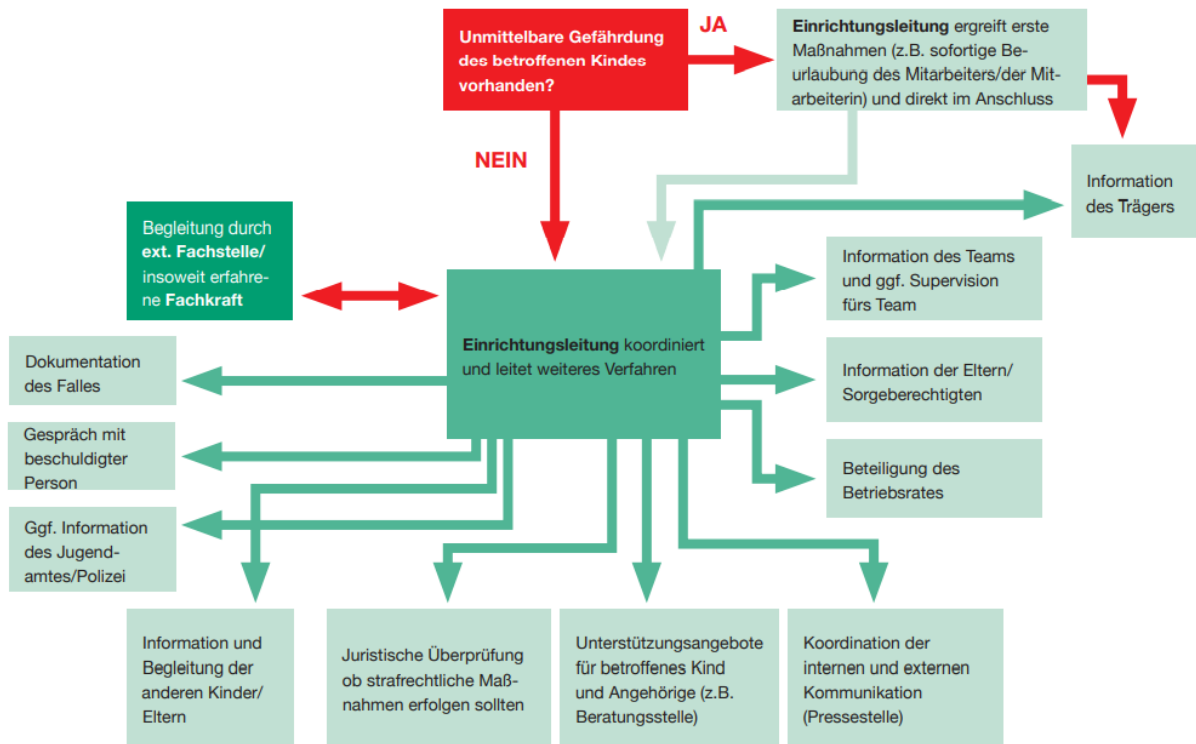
Unmittelbare Gefährdung des betroffenen Kindes vorhanden?

JA

Einrichtungsleitung ergreift erste Maßnahmen (z.B. sofortige Beurlaubung des Mitarbeiters/der Mitarbeiterin) und direkt im Anschluss

Information des Trägers

NEIN

Begleitung durch ext. Fachstelle/ insoweit erfahrene Fachkraft

Einrichtungsleitung koordiniert und leitet weiteres Verfahren

Information des Teams und ggf. Supervision fürs Team

Information der Eltern/ Sorgeberechtigten

Beteiligung des Betriebsrates

Dokumentation des Falles

Gespräch mit beschuldigter Person

Ggf. Information des Jugendamtes/Polizei

Information und Begleitung der anderen Kinder/ Eltern

Juristische Überprüfung ob strafrechtliche Maßnahmen erfolgen sollten

Unterstützungsangebote für betroffenes Kind und Angehörige (z.B. Beratungsstelle)

Koordination der internen und externen Kommunikation (Pressestelle)